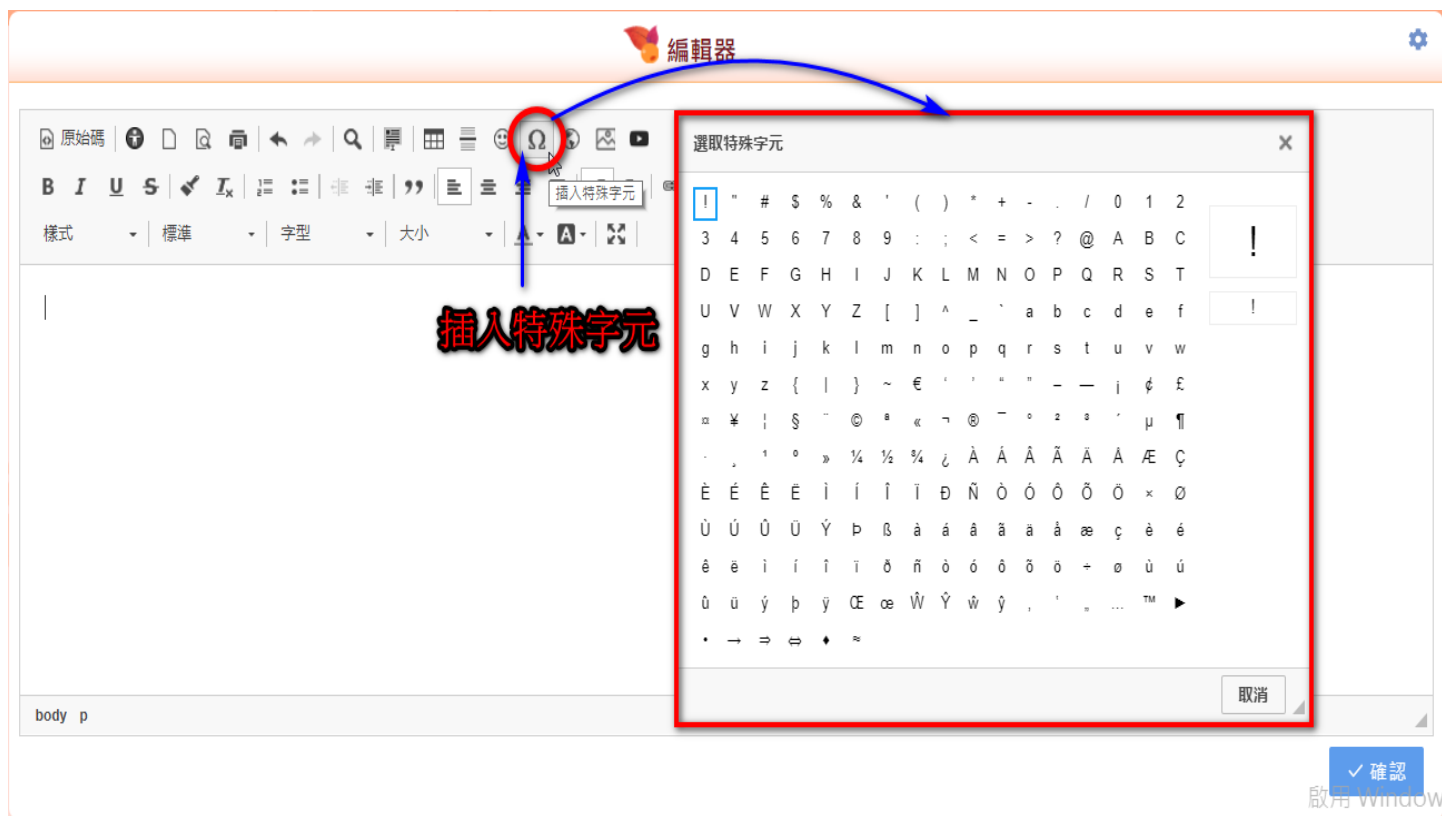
編輯器

原始碼

B I U S $T_x$

樣式 標準 字型 大小

插入特殊字元

插入特殊字元

選取特殊字元 ×

| | | | | | | | | | | | | | | | |
|---|---|---|---|---|---|---|---|---|---|---|---|---|---|---|---|
| ! | " | # | $ | % | & | ' | ( | ) | * | + | - | . | / | 0 | 1 | 2 |
| 3 | 4 | 5 | 6 | 7 | 8 | 9 | : | ; | < | = | > | ? | @ | A | B | C |
| D | E | F | G | H | I | J | K | L | M | N | O | P | Q | R | S | T |
| U | V | W | X | Y | Z | [ | ] | ^ | _ | ` | a | b | c | d | e | f |
| g | h | i | j | k | l | m | n | o | p | q | r | s | t | u | v | w |
| x | y | z | { | \| | } | ~ | € | ‘ | ’ | “ | ” | – | — | ¡ | ¢ | £ |
| ¤ | ¥ | ¦ | § | ¨ | © | ª | « | ¬ | ® | ¯ | ° | ² | ³ | ´ | µ | ¶ |
| · | ¸ | ¹ | º | » | ¼ | ½ | ¾ | ¿ | À | Á | Â | Ã | Ä | Å | Æ | Ç |
| È | É | Ê | Ë | Ì | Í | Î | Ï | Ð | Ñ | Ò | Ó | Ô | Õ | Ö | × | Ø |
| Ù | Ú | Û | Ü | Ý | Þ | ß | à | á | â | ã | ä | å | æ | ç | è | é |
| ê | ë | ì | í | î | ï | ð | ñ | ò | ó | ô | õ | ö | ÷ | ø | ù | ú |
| û | ü | ý | þ | ÿ | Œ | œ | Ŵ | Ŷ | ŵ | ŷ | ‚ | ‛ | „ | … | ™ | ▶ |
| • | → | ⇒ | ⇔ | ♦ | ≈ | | | | | | | | | | | |

!

!

取消

body p

✓ 確認

啟用 Window